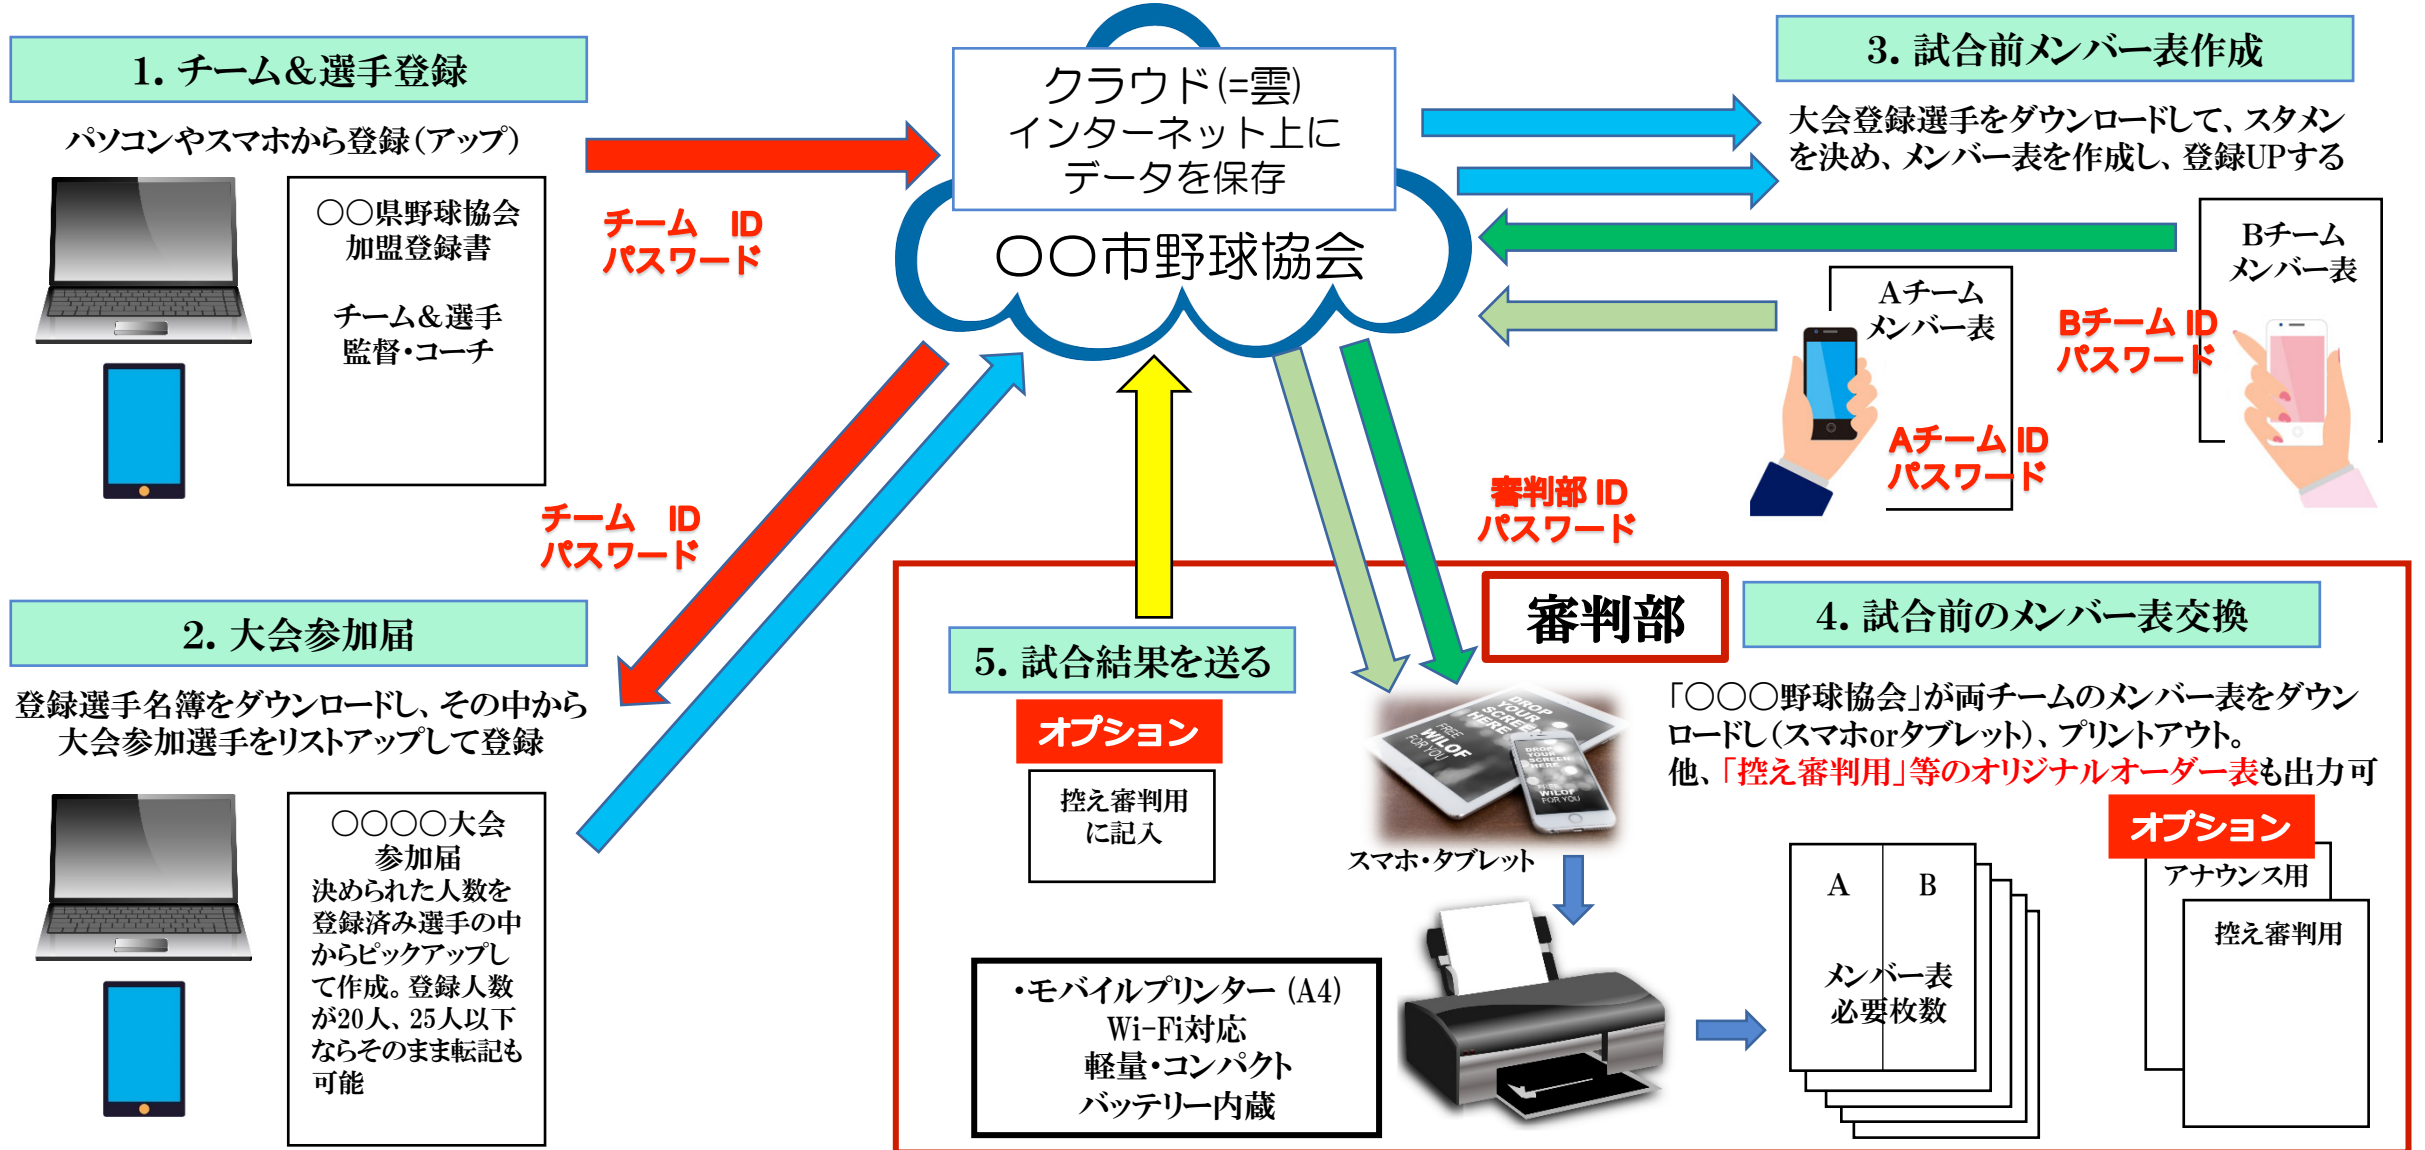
1. チーム&選手登録

パソコンやスマホから登録(アップ)

○○県野球協会
加盟登録書

チーム&選手
監督・コーチ

チーム　ID
パスワード

クラウド(=雲)
インターネット上に
データを保存

○○市野球協会

3. 試合前メンバー表作成

大会登録選手をダウンロードして、スタメンを決め、メンバー表を作成し、登録UPする

Bチーム
メンバー表

Aチーム
メンバー表

Bチーム ID
パスワード

Aチーム ID
パスワード

審判部 ID
パスワード

チーム　ID
パスワード

2. 大会参加届

登録選手名簿をダウンロードし、その中から大会参加選手をリストアップして登録

○○○○大会
参加届
決められた人数を登録済み選手の中からピックアップして作成。登録人数が20人、25人以下ならそのまま転記も可能

5. 試合結果を送る

オプション

控え審判用
に記入

審判部

4. 試合前のメンバー表交換

「○○○野球協会」が両チームのメンバー表をダウンロードし(スマホorタブレット)、プリントアウト。
他、「控え審判用」等のオリジナルオーダー表も出力可

DROP YOUR SCREEN HERE
FREE WILOF FOR YOU

スマホ・タブレット

オプション

アナウンス用

控え審判用

A　B

メンバー表
必要枚数

・モバイルプリンター (A4)
Wi-Fi対応
軽量・コンパクト
バッテリー内蔵